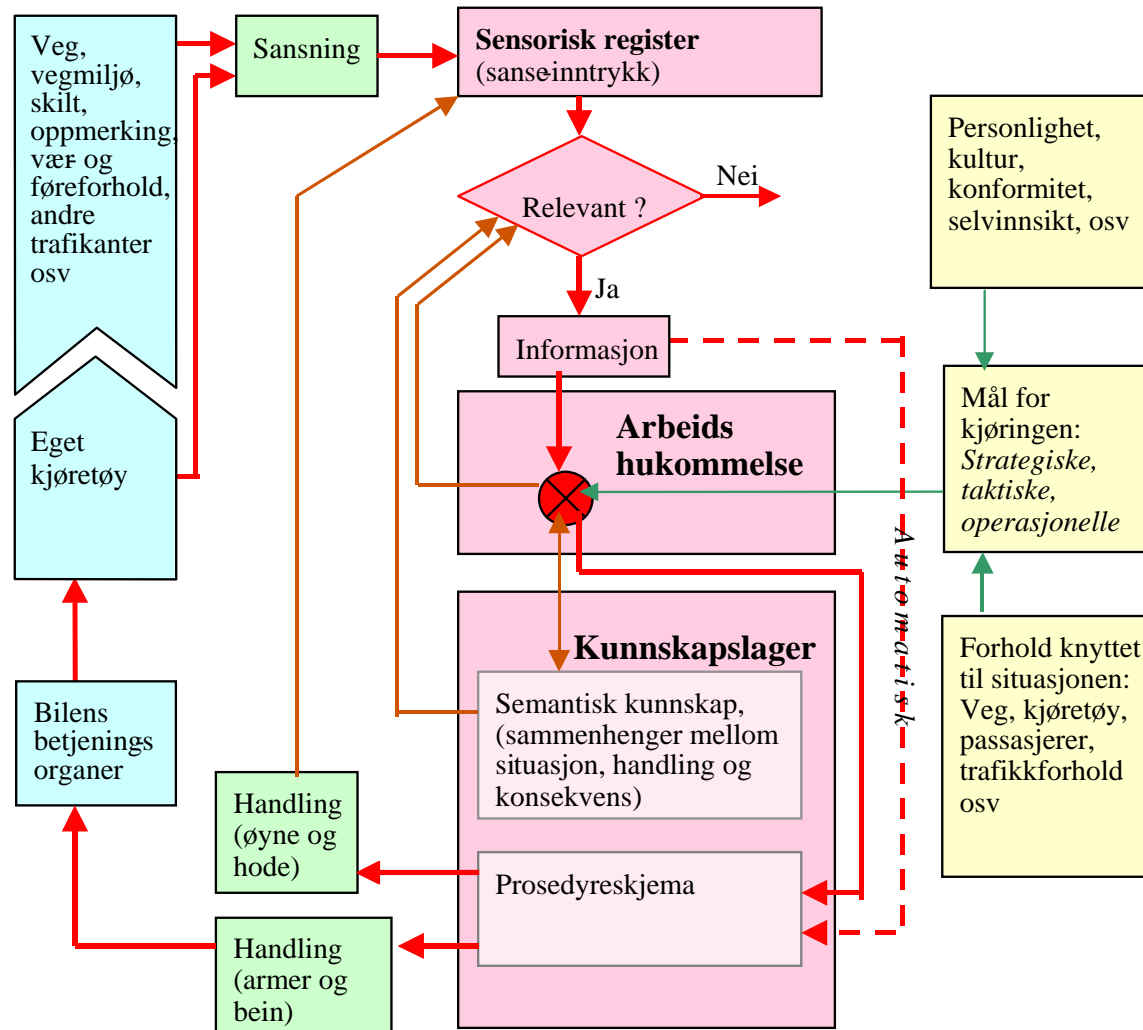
Veg, vegmiljø, skilt, oppmerking, vær og føreforhold, andre trafikanter osv

Eget kjøretøy

Bilens betjenings organer

Sansning

Sensorisk register (sanseinntrykk)

Relevant ?

Nei

Ja

Informasjon

Arbeids hukommelse

Automatisk

Kunnskapslager

Semantisk kunnskap, (sammenhenger mellom situasjon, handling og konsekvens)

Prosedyreskjema

Handling (øyne og hode)

Handling (armer og bein)

Personlighet, kultur, konformitet, selvinnsikt, osv

Mål for kjøringen: *Strategiske, taktiske, operasjonelle*

Forhold knyttet til situasjonen: Veg, kjøretøy, passasjerer, trafikkforhold osv